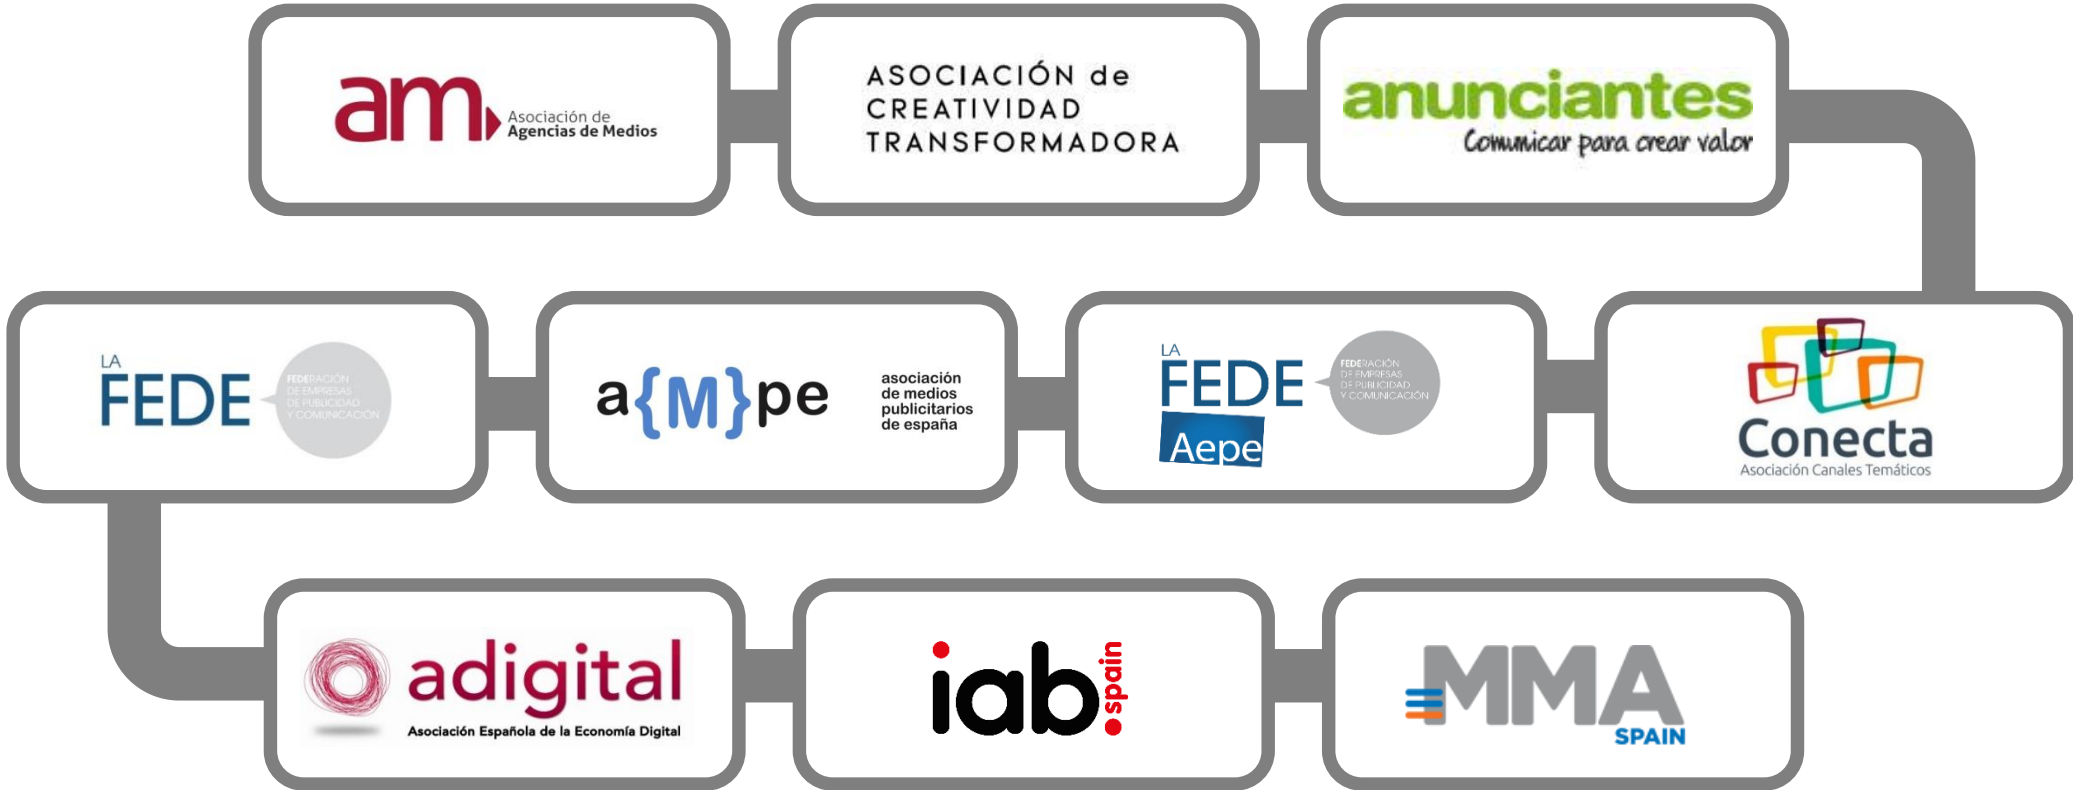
am Asociación de Agencias de Medios

ASOCIACIÓN de CREATIVIDAD TRANSFORMADORA

anunciantes
Comunicar para crear valor

LA FEDE
FEDERACIÓN DE EMPRESAS DE PUBLICIDAD Y COMUNICACIÓN

a{M}pe
asociación de medios publicitarios de españa

LA FEDE Aepe
FEDERACIÓN DE EMPRESAS DE PUBLICIDAD Y COMUNICACIÓN

Conecta
Asociación Canales Temáticos

adigital
Asociación Española de la Economía Digital

iab spain

MMA SPAIN